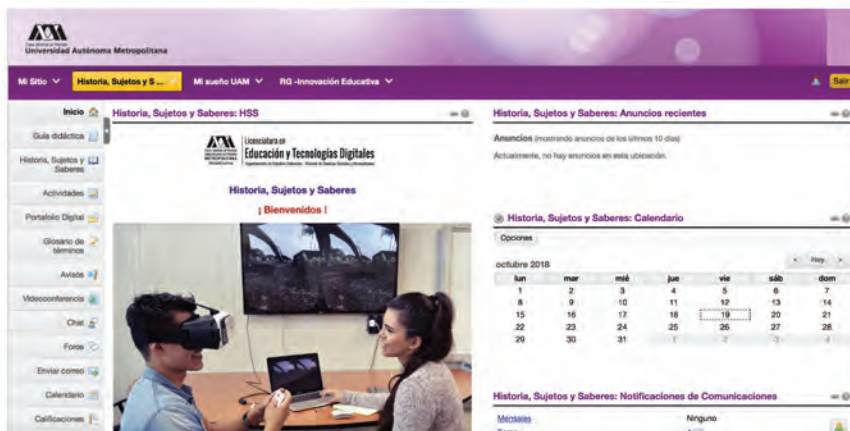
Casa abierta al tiempo
Universidad Autónoma Metropolitana

Mi Sitio
Historia, Sujetos y S...
Mi sueño UAM
RG -Innovación Educativa
Salir

Inicio
Guía didáctica
Historia, Sujetos y Saberes
Actividades
Portafolio Digital
Glosario de términos
Avisos
Videoconferencia
Chat
Foros
Enviar correo
Calendario
Calificaciones

Historia, Sujetos y Saberes: HSS

Licenciatura en
Educación y Tecnologías Digitales

Historia, Sujetos y Saberes

¡ Bienvenidos !

Historia, Sujetos y Saberes: Anuncios recientes

Anuncios (mostrando anuncios de los últimos 10 días)

Actualmente, no hay anuncios en esta ubicación.

Historia, Sujetos y Saberes: Calendario

Opciones

octubre 2018

Hoy

| lun | mar | mié | jue | vie | sáb | dom |
|---|---|---|---|---|---|---|
| 1 | 2 | 3 | 4 | 5 | 6 | 7 |
| 8 | 9 | 10 | 11 | 12 | 13 | 14 |
| 15 | 16 | 17 | 18 | 19 | 20 | 21 |
| 22 | 23 | 24 | 25 | 26 | 27 | 28 |
| 29 | 30 | 31 | 1 | 2 | 3 | 4 |

Historia, Sujetos y Saberes: Notificaciones de Comunicaciones

Mensajes
Ninguno
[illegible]